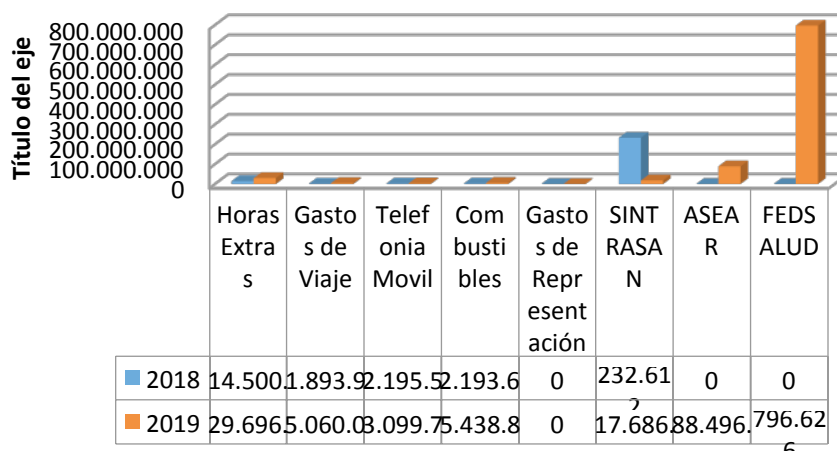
Título del eje

800.000.000
700.000.000
600.000.000
500.000.000
400.000.000
300.000.000
200.000.000
100.000.000
0

| | Horas Extras | Gastos de Viaje | Telefonia Movil | Combustibles | Gastos de Representación | SINTRASAN | ASEAR | FEDSALUD |
|---|---|---|---|---|---|---|---|---|
| 2018 | 14.500 | 1.893.9 | 2.195.5 | 2.193.6 | 0 | 232.61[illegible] | 0 | 0 |
| 2019 | 29.696 | 5.060.0 | 3.099.7 | 5.438.8 | 0 | 17.686 | 88.496. | 796.626 |